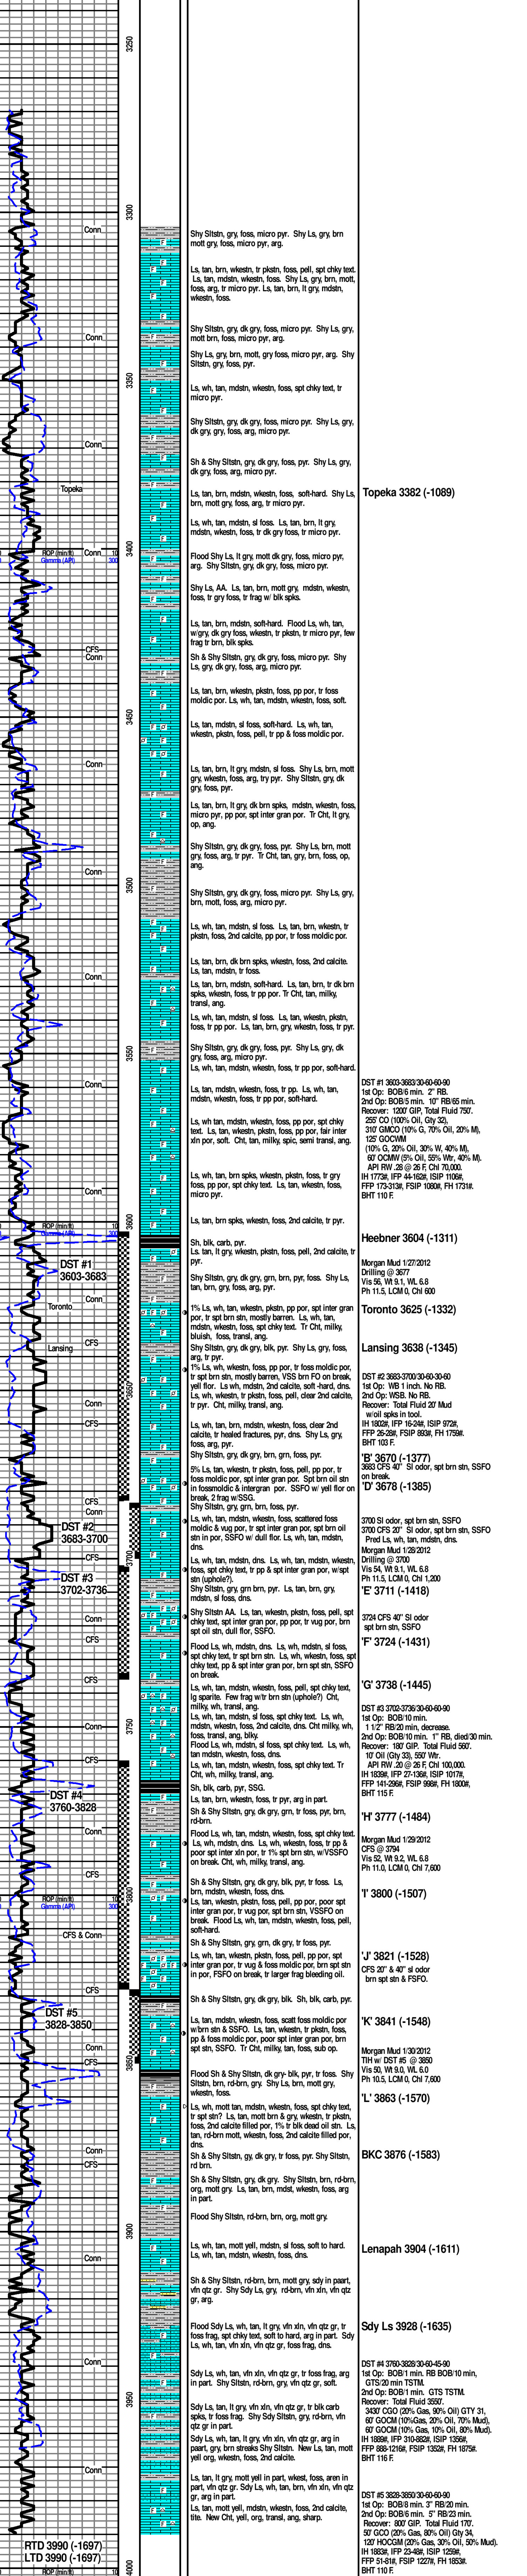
3250

3300

Conn

Shy Sltstn, gry, foss, micro pyr. Shy Ls, gry, brn mott gry, foss, micro pyr, arg.

Ls, tan, brn, wkestn, tr pkstn, foss, pell, spt chky text. Ls, tan, mdstn, wkestn, foss. Shy Ls, gry, brn, mott, foss, arg, tr micro pyr. Ls, tan, brn, lt gry, mdstn, wkestn, foss.

Conn

Shy Sltstn, gry, dk gry, foss, micro pyr. Shy Ls, gry, mott brn, foss, micro pyr, arg.

Shy Ls, gry, brn, mott, gry foss, micro pyr, arg. Shy Sltstn, gry, foss, pyr.

3350

Ls, wh, tan, mdstn, wkestn, foss, spt chky text, tr micro pyr.

Conn

Shy Sltstn, gry, dk gry, foss, micro pyr. Shy Ls, gry, dk gry, gry, foss, arg, micro pyr.

Sh & Shy Sltstn, gry, dk gry, foss, pyr. Shy Ls, gry, dk gry, gry, foss, arg, micro pyr.

Topeka

Ls, tan, brn, mdstn, wkestn, foss, soft-hard. Shy Ls, brn, mott gry, foss, arg, tr micro pyr.

Topeka 3382 (-1089)

Ls, wh, tan, mdstn, sl foss. Ls, tan, brn, lt gry, mdstn, wkestn, foss, tr dk gry foss, tr micro pyr.

ROP (min/ft) Gamma (API) Conn 10 300

3400

Flood Shy Ls, lt gry, mott dk gry, foss, micro pyr, arg. Shy Sltstn, gry, dk gry, foss, micro pyr.

Shy Ls, AA. Ls, tan, brn, mott gry, mdstn, wkestn, foss, tr gry foss, tr frag w/ blk spks.

Ls, tan, brn, mdstn, soft-hard. Flood Ls, wh, tan, w/gry, dk gry foss, wkestn, tr pkstn, tr micro pyr, few frag tr brn, blk spks.

CFS Conn

Sh & Shy Sltstn, gry, dk gry, foss, micro pyr. Shy Ls, gry, dk gry, foss, arg, micro pyr.

Ls, tan, brn, wkestn, pkstn, foss, pp por, tr foss moldic por. Ls, wh, tan, mdstn, wkestn, foss, soft.

3450

Ls, tan, mdstn, sl foss, soft-hard. Ls, wh, tan, wkestn, pkstn, foss, pell, tr pp & foss moldic por.

Conn

Ls, tan, brn, lt gry, mdstn, sl foss. Shy Ls, brn, mott gry, wkestn, foss, arg, try pyr. Shy Sltstn, gry, dk gry, foss, pyr.

Ls, tan, brn, lt gry, dk brn spks, mdstn, wkestn, foss, micro pyr, pp por, spt inter gran por. Tr Cht, lt gry, op, ang.

Conn

Shy Sltstn, gry, dk gry, foss, pyr. Shy Ls, tan, brn, mott gry, foss, arg, tr pyr. Tr Cht, tan, gry, brn, foss, op, ang.

3500

Shy Sltstn, gry, dk gry, foss, micro pyr. Shy Ls, gry, brn, mott, foss, arg, micro pyr.

Ls, wh, tan, mdstn, sl foss. Ls, tan, brn, wkestn, tr pkstn, foss, 2nd calcite, pp por, tr foss moldic por.

Conn

Ls, tan, brn, dk brn spks, wkestn, foss, 2nd calcite. Ls, tan, mdstn, tr foss.

Ls, tan, brn, mdstn, soft-hard. Ls, tan, brn, tr dk brn spks, wkestn, foss, tr pp por. Tr Cht, tan, milky, transl, ang.

Ls, wh, tan, mdstn, sl foss. Ls, tan, wkestn, pkstn, foss, tr pp por. Ls, tan, brn, gry, wkestn, foss, tr pyr.

3550

Shy Sltstn, gry, dk gry, foss, pyr. Shy Ls, gry, dk gry, foss, arg, micro pyr.

Ls, wh, tan, mdstn, wkestn, foss, tr pp por, soft-hard.

Conn

Ls, tan, mdstn, wkestn, foss, tr pp. Ls, wh, tan, mdstn, wkestn, foss, tr pp por, soft-hard.

DST #1 3603-3683/30-60-60-90
1st Op: BOB/6 min. 2" RB.
2nd Op: BOB/5 min. 10" RB/65 min.
Recover: 1200' GIP, Total Fluid 750'.
255' CO (100% Oil, Gty 32),
310' GMCO (10% G, 70% Oil, 20% M),
125' GOCMW
(10% G, 20% Oil, 30% W, 40% M),
60' OCMW (5% Oil, 55% Wtr, 40% M),
API RW .28 @ 26 F, Chl 70,000.
IH 1773#, IFP 44-162#, ISIP 1106#,
FFP 173-313#, FSIP 1080#, FH 1731#.
BHT 110 F.

Ls, wh tan, mdstn, wkestn, foss, pp por, spt chky text. Ls, tan, wkestn, pkstn, foss, pp por, inter xln por, soft. Cht, tan, milky, spic, semi transl, ang.

Conn

Ls, wh, tan, brn spks, wkestn, pkstn, foss, tr gry foss, pp por, spt chky text. Ls, tan, wkestn, foss, micro pyr.

3600

Ls, tan, brn spks, wkestn, foss, 2nd calcite, tr pyr.

ROP (min/ft) Gamma (API) 10 300

Sh, blk, carb, pyr.
Ls, tan, lt gry, wkestn, pkstn, foss, pell, 2nd calcite, tr pyr.

Heebner 3604 (-1311)

DST #1
3603-3683

Morgan Mud 1/27/2012
Drilling @ 3677
Vis 56, Wt 9.1, WL 6.8
Ph 11.5, LCM 0, Chl 600

Conn

Shy Sltstn, gry, dk gry, grn, brn, pyr, foss. Shy Ls, tan, brn, gry, foss, arg, pyr.

Toronto

1% Ls, wh, tan, wkestn, pkstn, pp por, spt inter gran por, tr spt brn stn, mostly barren. Ls, wh, tan, mdstn, wkestn, foss, spt chky text. Tr Cht, milky, bluish, foss, transl, ang.

Toronto 3625 (-1332)

CFS

Lansing

Shy Sltstn, gry, dk gry, blk, pyr. Shy Ls, gry, foss, arg, tr pyr.

Lansing 3638 (-1345)

3650

1% Ls, wh, wkestn, foss, pp por, tr foss moldic por, tr spt brn stn, mostly barren, VSS brn FO on break, yell flor. Ls wh, mdstn, 2nd calcite, soft -hard, dns. Ls, wh, wkestn, tr pkstn, foss, pell, clear 2nd calcite, tr pyr. Cht, milky, transl, ang.

DST #2 3683-3700/30-60-30-60
1st Op: WB 1 inch. No RB.
2nd Op: WSB. No RB.
Recover: Total Fluid 20' Mud
w/oil spks in tool.
IH 1802#, IFP 16-24#, ISIP 972#,
FFP 26-29#, FSIP 893#, FH 1759#.
BHT 103 F.

Conn

CFS

Ls, wh, tan, brn, mdstn, wkestn, foss, clear 2nd calcite, tr healed fractures, pyr, dns. Shy Ls, gry, foss, arg, pyr.

Shy Sltstn, gry, dk gry, brn, grn, foss, pyr.

'B' 3670 (-1377)

3683 CFS 40" Sl odor, spt brn stn, SSFO on break.

'D' 3678 (-1385)

5% Ls, tan, wkestn, tr pkstn, foss, pell, pp por, tr foss moldic por, spt inter gran por. Spt brn oil stn in fossmoldic & intergran por. SSFO w/ yell flor on break, 2 frag w/SSG.

CFS
Conn

Shy Sltstn, gry, grn, brn, foss, pyr.

DST #2
3683-3700

Ls, wh, tan, mdstn, wkestn, foss, scattered foss moldic & vug por, tr spt inter gran por, spt brn oil stn in por, SSFO w/ dull flor. Ls, wh, tan, mdstn, dns.

3700 Sl odor, spt brn stn, SSFO
3700 CFS 20" Sl odor, spt brn stn, SSFO
Pred Ls, wh, tan, mdstn, dns.

3700

CFS

Ls, wh, tan, mdstn, dns. Ls, wh, tan, mdstn, wkestn, foss, spt chky text, tr pp & spt inter gran por, w/spt stn (uphole?).

Morgan Mud 1/28/2012
Drilling @ 3700
Vis 54, Wt 9.1, WL 6.8
Ph 11.5, LCM 0, Chl 1,200

DST #3
3702-3736

Shy Sltstn, gry, grn brn, pyr. Shy Ls, tan, brn, gry, mdstn, sl foss, dns.

'E' 3711 (-1418)

Conn

Shy Sltstn AA. Ls, tan, wkestn, foss, pell, spt chky text, spt inter gran por, pp por, tr vug por, brn spt oil stn, dull flor, SSFO.

3724 CFS 40" Sl odor
spt brn stn, SSFO

CFS

Flood Ls, wh, mdstn, dns. Ls, wh, mdstn, sl foss, spt chky text, tr spt brn stn. Ls, wh, wkestn, foss, spt chky text, pp & spt inter gran por, brn spt stn, SSFO on break.

'F' 3724 (-1431)

CFS

Ls, wh, tan, mdstn, wkestn, foss, pell, spt chky text, lg sparite. Few frag w/tr brn stn (uphole?) Cht, milky, wh, transl, ang.

'G' 3738 (-1445)

3750

Conn

Ls, wh, tan, mdstn, sl foss, spt chky text. Ls, wh, mdstn, wkestn, foss, 2nd calcite, dns. Cht milky, wh, foss, transl, ang, blky.

DST #3 3702-3736/30-60-60-90
1st Op: BOB/10 min.
1 1/2" RB/20 min, decrease.
2nd Op: BOB/10 min. 1" RB, died/30 min.
Recover: 180' GIP. Total Fluid 56'.
10' Oil (Gty 33), 550' Wtr.
API RW .20 @ 26 F, Chl 100,000.
IH 1839#, IFP 27-136#, ISIP 1017#,
FFP 141-296#, FSIP 998#, FH 1800#,
BHT 115 F.

Flood Ls, wh, tan, mdstn, sl foss, spt chky text. Ls, wh, tan mdstn, wkestn, foss, dns.

CFS

Ls, wh, tan, mdstn, wkestn, foss, spt chky text. Tr Cht, wh, milky, transl, ang.

DST #4
3760-3828

Sh, blk, carb, pyr, SSG.

Ls, tan, brn, wkestn, foss, tr pyr, arg in part.

Sh & Shy Sltstn, gry, dk gry, grn, tr foss, pyr, brn, rd-brn.

'H' 3777 (-1484)

Conn

Flood Ls, wh, tan, mdstn, wkestn, foss, spt chky text. Ls, wh, mdstn, dns. Ls, wh, wkestn, foss, tr pp & poor spt inter xln por, tr 1% spt brn stn, w/VSSFO on break. Cht, wh, milky, transl, ang.

Morgan Mud 1/29/2012
CFS @ 3794
Vis 52, Wt 9.2, WL 6.8
Ph 11.0, LCM 0, Chl 7,600

CFS

3800

Sh & Shy Sltstn, gry, dk gry, blk, pyr, tr foss. Ls, brn, mdstn, wkestn, foss, dns.

ROP (min/ft) Gamma (API) 10 300

'I' 3800 (-1507)

CFS & Conn

Ls, tan, wkestn, pkstn, foss, pell, pp por, spt inter gran por, tr vug por, spt brn stn, VSSFO on break. Flood Ls, wh, tan, mdstn, wkestn, foss, pell, soft-hard.

Sh & Shy Sltstn, gry, grn, dk gry, tr foss, pyr.

Ls, wh, tan, wkestn, pkstn, foss, pell, pp por, spt inter gran por, tr vug & foss moldic por, brn spt stn in por, FSFO on break, tr larger frag bleeding oil.

'J' 3821 (-1528)

CFS 20" & 40" sl odor
brn spt stn & FSFO.

CFS

Sh & Shy Sltstn, gry, dk gry, blk. Sh, blk, carb, pyr.

DST #5
3828-3850

Ls, tan, mdstn, wkestn, foss, scatt foss moldic por w/brn stn & SSFO. Ls, tan, wkestn, tr pkstn, foss, pp & foss moldic por, poor spt inter gran por, brn spt stn, SSFO. Tr Cht, milky, tan, foss, sub op.

'K' 3841 (-1548)

Conn

CFS

3850

Morgan Mud 1/30/2012
TIH w/ DST #5 @ 3850
Vis 50, Wt 9.0, WL 6.0
Ph 10.5, LCM 0, Chl 7,600

Flood Sh & Shy Sltstn, dk gry- blk, pyr, tr foss. Shy Sltstn, brn, rd-brn, gry. Shy Ls, brn, mott gry, wkestn, foss.

'L' 3863 (-1570)

Ls, wh, mott tan, mdstn, wkestn, foss, spt chky text, tr spt stn? Ls, tan, mott brn & gry, wkestn, tr pkstn, foss, 2nd calcite filled por, 1% tr blk dead oil stn. Ls, tan, rd-brn mott, wkestn, foss, 2nd calcite filled por, dns.

Conn
CFS

Sh & Shy Sltstn, gy, dk gry, tr foss, pyr. Shy Sltstn, rd brn.

BKC 3876 (-1583)

Sh & Shy Sltstn, gry, dk gry. Shy Sltstn, brn, rd-brn, org, mott gry. Ls, tan, brn, mdst, wkestn, foss, arg in part.

Flood Shy Sltstn, rd-brn, brn, org, mott gry.

3900

Ls, wh, tan, mott yell, mdstn, sl foss, soft to hard. Ls, wh, tan, mdstn, wkestn, foss, dns.

Conn

Lenapah 3904 (-1611)

Sh & Shy Sltstn, rd-brn, brn, mott gry, sdy in paart, vfn qtz gr. Shy Sdy Ls, gry, rd-brn, vfn xln, vfn qtz gr, arg.

Flood Sdy Ls, wh, tan, lt gry, vfn xln, vfn qtz gr, tr foss frag, spt chky text, soft to hard, arg in part. Sdy Ls, wh, tan, vfn xln, vfn qtz gr, foss frag, dns.

Sdy Ls 3928 (-1635)

Conn

Sdy Ls, wh, tan, vfn xln, vfn qtz gr, tr foss frag, arg in part. Shy Sltstn, rd-brn, gry, vfn qtz gr, soft.

DST #4 3760-3828/30-60-45-90
1st Op: BOB/1 min. RB BOB/10 min,
GTS/20 min TSTM.
2nd Op: BOB/1 min. GTS TSTM.
Recover: Total Fluid 3550'.
3430' CGO (20% Gas, 90% Oil) GTY 31,
60' GOCM (10%Gas, 20% Oil, 70% Mud),
60' GOCM (10% Gas, 10% Oil, 80% Mud).
IH 1889#, IFP 310-882#, ISIP 1356#,
FFP 888-1216#, FSIP 1352#, FH 1875#.
BHT 116 F.

3950

Sdy Ls, tan, lt gry, vfn xln, vfn qtz gr, tr blk carb spks, tr foss frag. Shy Sdy Sltstn, gry, rd-brn, vfn qtz gr in part.

Sdy Ls, wh, tan, lt gry, vfn xln, vfn qtz gr, arg in part, gry, brn streaks Shy Sltstn. New Ls, tan, mott yell org, wkestn, foss, 2nd calcite.

Conn

Ls, tan, lt gry, mott yell in part, wkest, foss, aren in part, vfn qtz gr. Sdy Ls, wh, tan, brn, vfn xln, vfn qtz gr, arg in part.

Ls, tan, mott yell, mdstn, wkestn, foss, 2nd calcite, tite. New Cht, yell, org, transl, ang, sharp.

DST #5 3828-3850/30-60-60-90
1st Op: BOB/8 min. 3" RB/20 min.
2nd Op: BOB/6 min. 5" RB/23 min.
Recover: 800' GIP. Total Fluid 170'.
50' GCO (20% Gas, 80% Oil) Gty 34,
120' HOCGM (20% Gas, 30% Oil, 50% Mud).
IH 1883#, IFP 23-49#, ISIP 1259#,
FFP 51-81#, FSIP 1227#, FH 1853#.
BHT 110 F.

RTD 3990 (-1697)
LTD 3990 (-1697)

ROP (min/ft) 10

4000